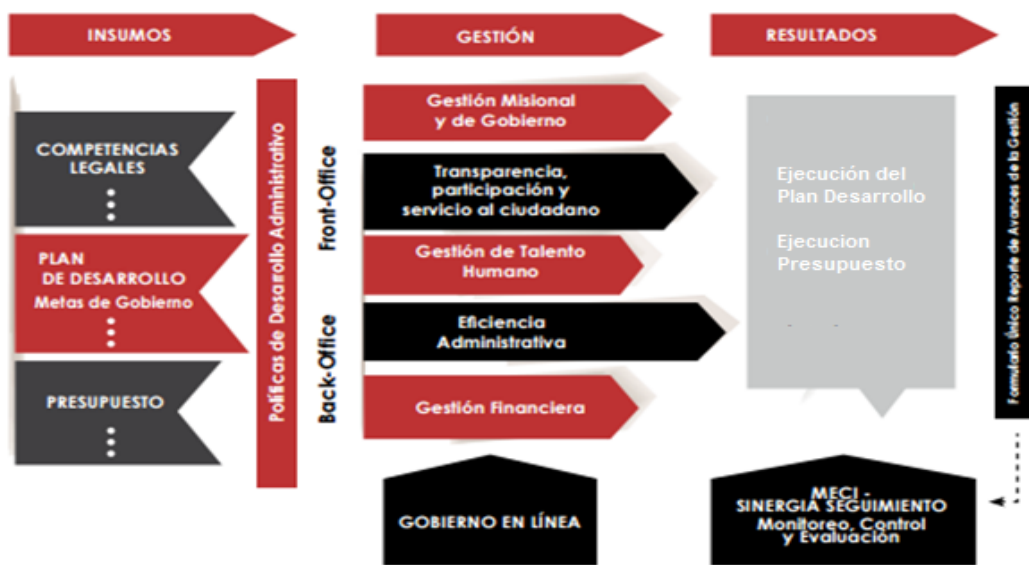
INSUMOS

GESTIÓN

RESULTADOS

COMPETENCIAS LEGALES
⋮

PLAN DE DESARROLLO
Metas de Gobierno
⋮

PRESUPUESTO
⋮

Políticas de Desarrollo Administrativo

Front-Office

Back-Office

Gestión Misional y de Gobierno

Transparencia, participación y servicio al ciudadano

Gestión de Talento Humano

Eficiencia Administrativa

Gestión Financiera

Ejecución del Plan Desarrollo

Ejecucion Presupuesto

Formulario Único Reporte de Avances de la Gestión

GOBIERNO EN LÍNEA

MECI - SINERGIA SEGUIMIENTO
Monitoreo, Control y Evaluación